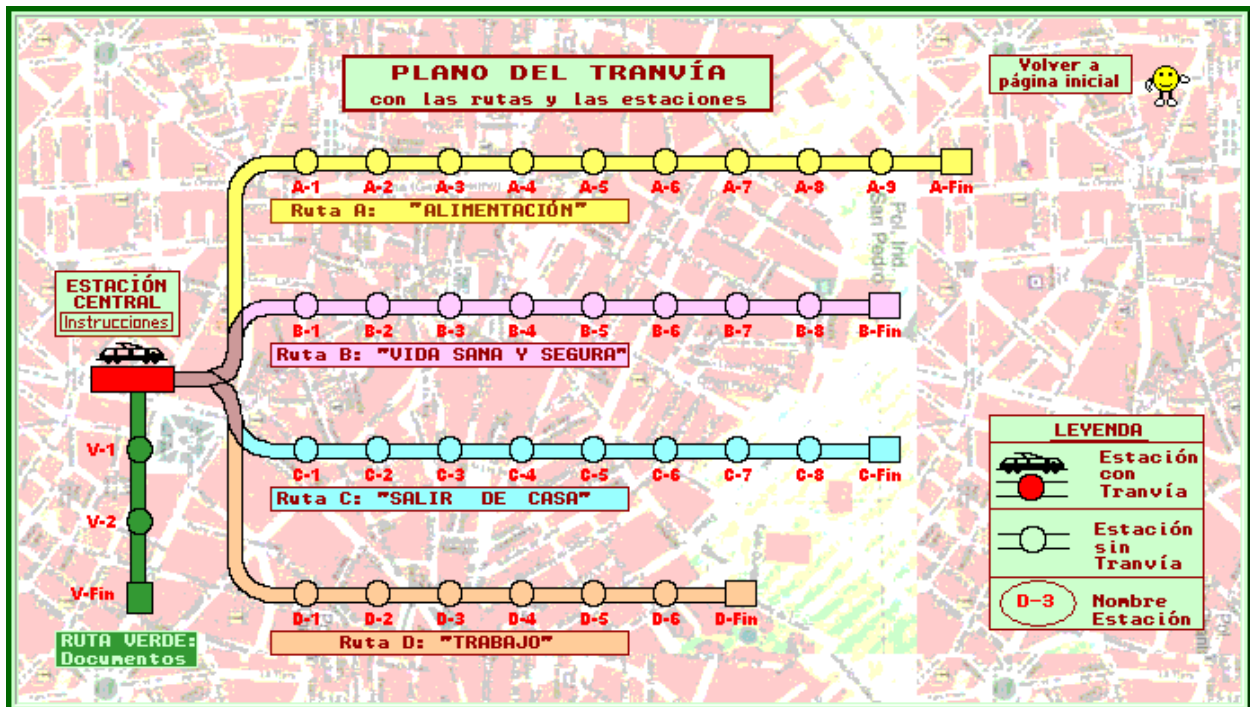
PLANO DEL TRANVÍA
con las rutas y las estaciones

Volver a página inicial

A-1 A-2 A-3 A-4 A-5 A-6 A-7 A-8 A-9 A-Fin

Ruta A: "ALIMENTACIÓN"

Pol. Ind. San Pedro

ESTACIÓN CENTRAL
Instrucciones

B-1 B-2 B-3 B-4 B-5 B-6 B-7 B-8 B-Fin

Ruta B: "VIDA SANA Y SEGURA"

V-1

V-2

V-Fin

C-1 C-2 C-3 C-4 C-5 C-6 C-7 C-8 C-Fin

Ruta C: "SALIR DE CASA"

D-1 D-2 D-3 D-4 D-5 D-6 D-Fin

Ruta D: "TRABAJO"

RUTA VERDE: Documentos

LEYENDA
Estación con Tranvía
Estación sin Tranvía
D-3 Nombre Estación